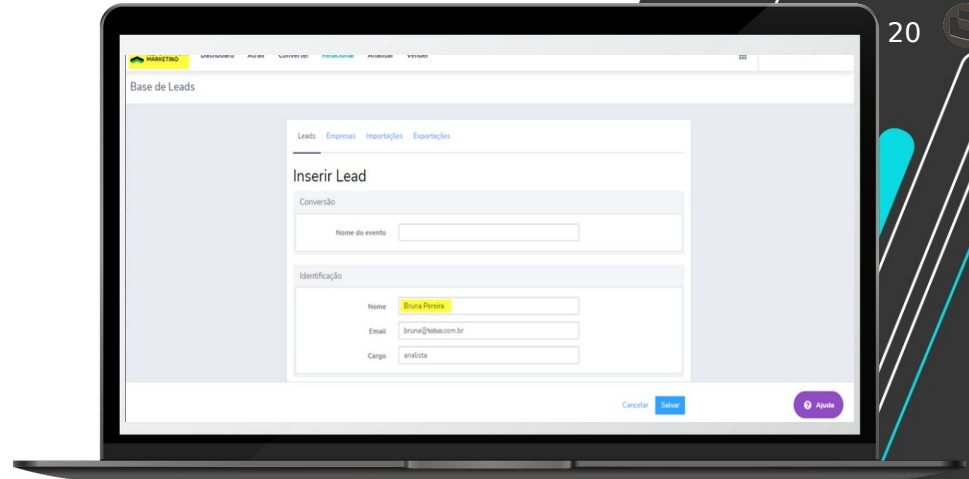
20

MARKETING Dashboard Atrair Converter Relacionar Analisar Vender

Base de Leads

Leads Empresas Importações Exportações

Inserir Lead

Conversão

Nome do evento

Identificação

Nome Bruna Pereira

Email bruna@tadaa.com.br

Cargo analista

Cancelar Salvar

Ajuda